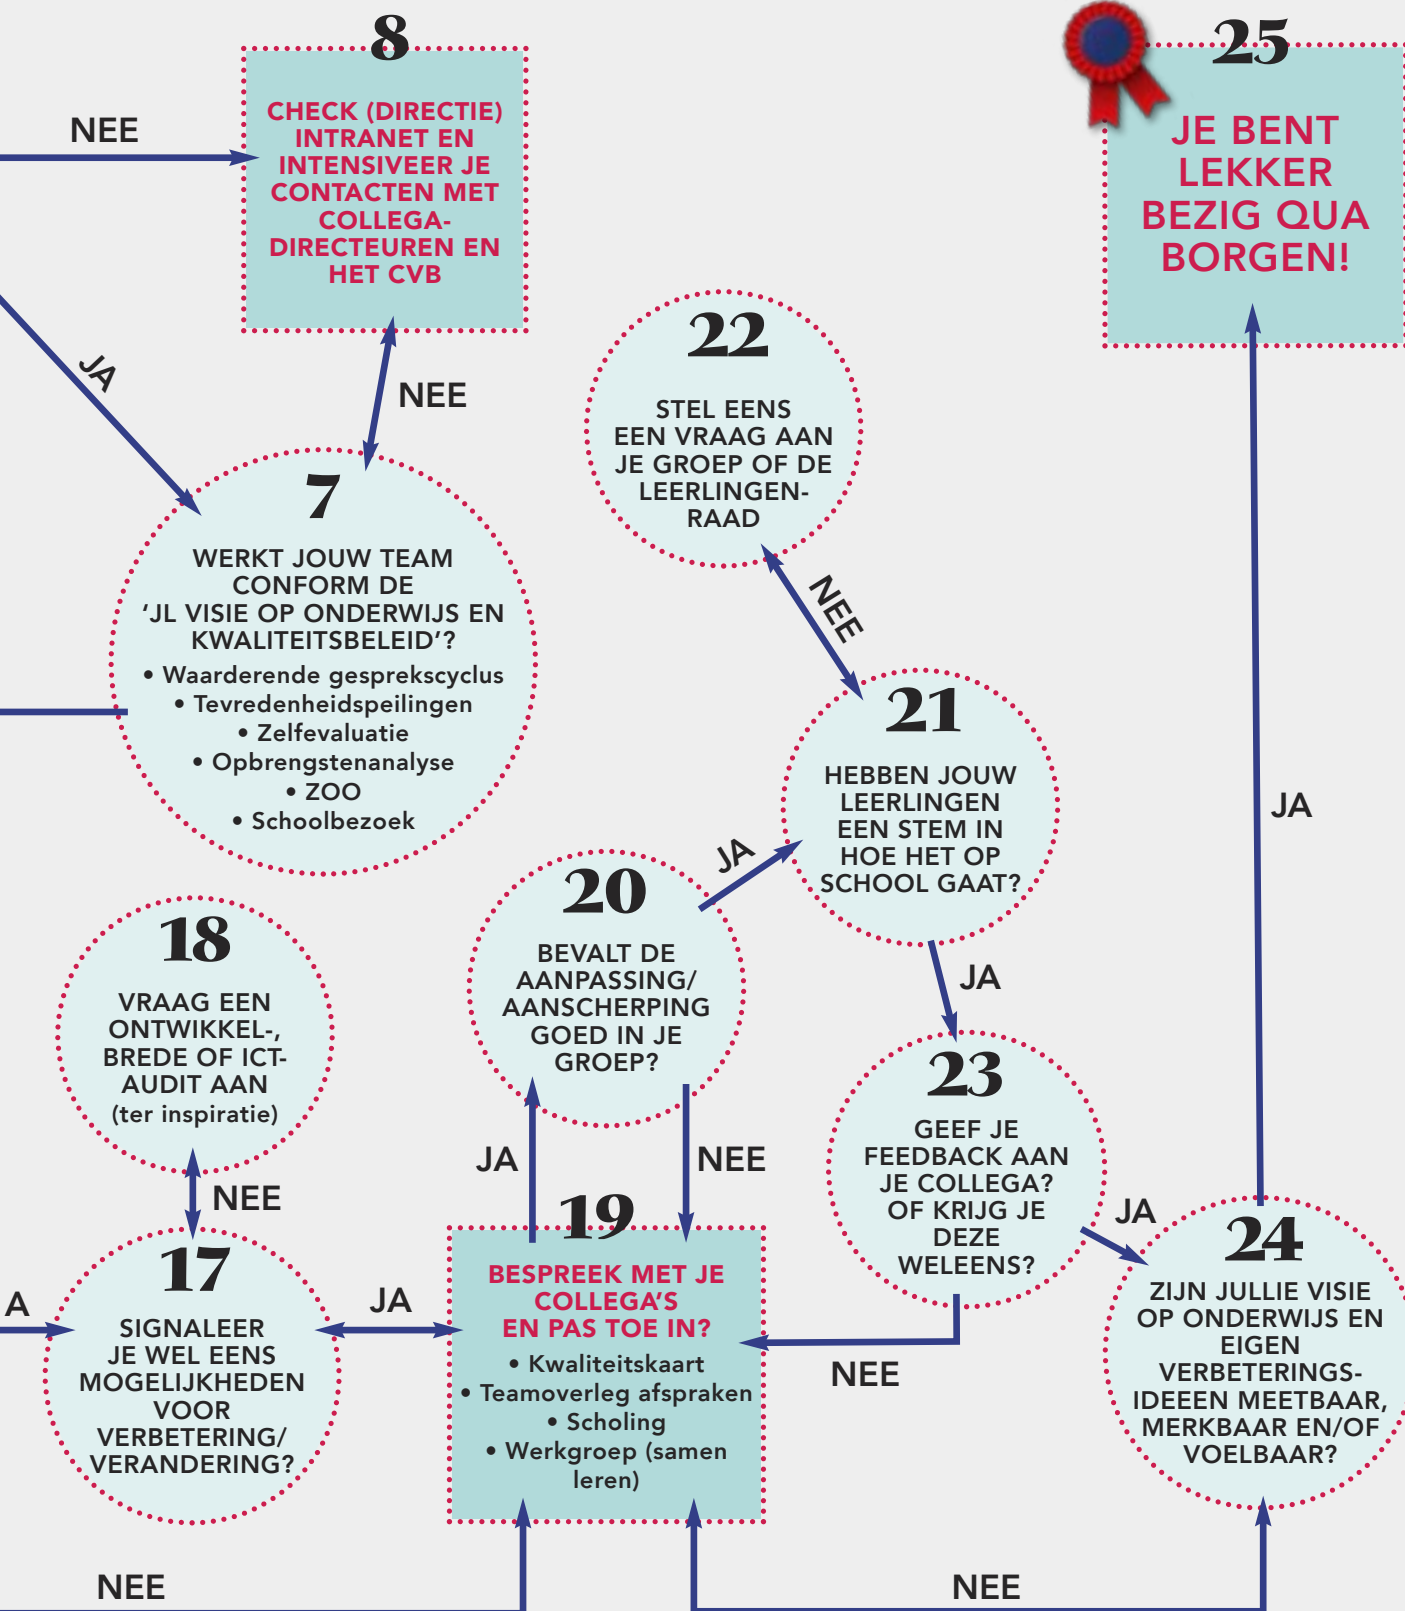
8

CHECK (DIRECTIE) INTRANET EN INTENSIVEER JE CONTACTEN MET COLLEGA-DIRECTEUREN EN HET CVB

NEE

25

JE BENT LEKKER BEZIG QUA BORGEN!

JA

NEE

22

STEL EENS EEN VRAAG AAN JE GROEP OF DE LEERLINGEN-RAAD

7

WERKT JOUW TEAM CONFORM DE 'JL VISIE OP ONDERWIJS EN KWALITEITSBELEID'?

• Waarderende gesprekscyclus
• Tevredenheidspeilingen
• Zelfevaluatie
• Opbrengstenanalyse
• ZOO
• Schoolbezoek

NEE

21

HEBBEN JOUW LEERLINGEN EEN STEM IN HOE HET OP SCHOOL GAAT?

JA

JA

20

BEVALT DE AANPASSING/ AANSCHERPING GOED IN JE GROEP?

18

VRAAG EEN ONTWIKKEL-, BREDE OF ICT-AUDIT AAN (ter inspiratie)

JA

23

GEEF JE FEEDBACK AAN JE COLLEGA? OF KRIJG JE DEZE WELEENS?

JA

NEE

NEE

JA

19

BESPREEK MET JE COLLEGA'S EN PAS TOE IN?

• Kwaliteitskaart
• Teamoverleg afspraken
• Scholing
• Werkgroep (samen leren)

24

ZIJN JULLIE VISIE OP ONDERWIJS EN EIGEN VERBETERINGS-IDEEEN MEETBAAR, MERKBAAR EN/OF VOELBAAR?

17

SIGNALEER JE WEL EENS MOGELIJKHEDEN VOOR VERBETERING/ VERANDERING?

A

JA

NEE

NEE

NEE